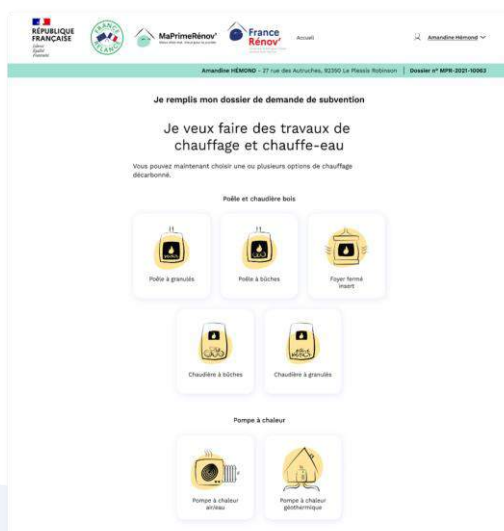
RÉPUBLIQUE FRANÇAISE
Liberté
Égalité
Fraternité

FRANCE RELANCE

MaPrimeRénov'

France Rénov'

Accueil

Amandine Hémond

Amandine HÉMOND - 27 rue des Autruches, 92350 Le Plessis Robinson | Dossier n° MPR-2021-10063

Je remplis mon dossier de demande de subvention

Je veux faire des travaux de chauffage et chauffe-eau

Vous pouvez maintenant choisir une ou plusieurs options de chauffage décarboné.

Poêle et chaudière bois

Poêle à granulés

Poêle à bûches

Foyer fermé insert

Chaudière à bûches

Chaudière à granulés

Pompe à chaleur

Pompe à chaleur air/eau

Pompe à chaleur géothermique